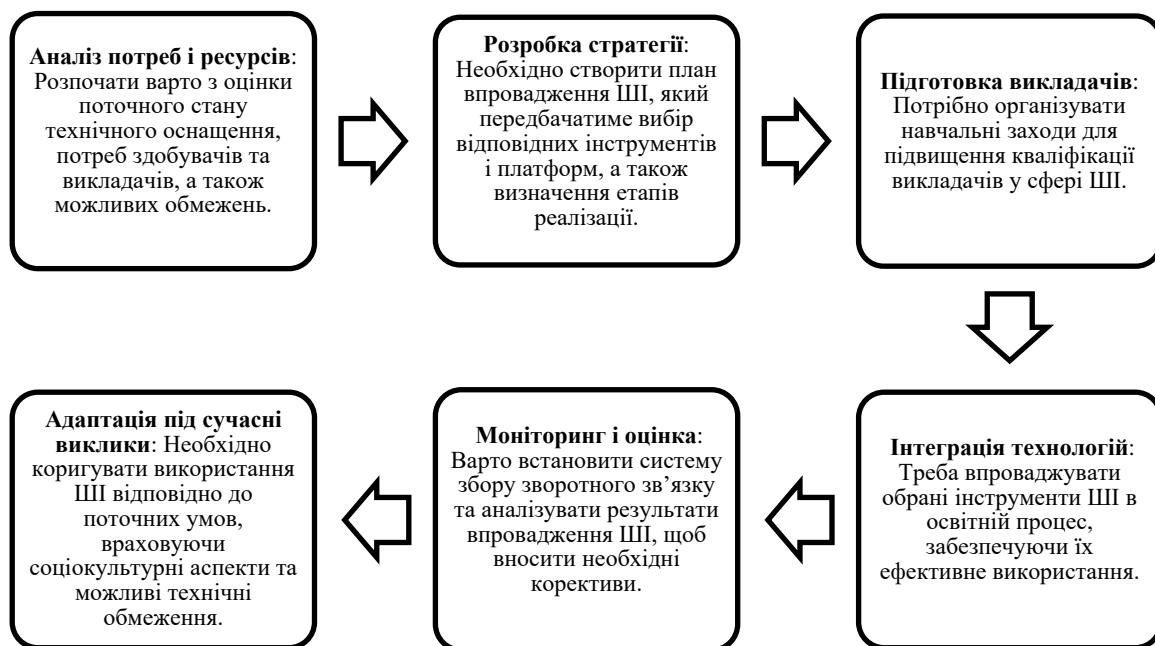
**Аналіз потреб і ресурсів**: Розпочати варто з оцінки поточного стану технічного оснащення, потреб здобувачів та викладачів, а також можливих обмежень.

**Розробка стратегії**: Необхідно створити план впровадження ШІ, який передбачатиме вибір відповідних інструментів і платформ, а також визначення етапів реалізації.

**Підготовка викладачів**: Потрібно організувати навчальні заходи для підвищення кваліфікації викладачів у сфері ШІ.

**Інтеграція технологій**: Треба впроваджувати обрані інструменти ШІ в освітній процес, забезпечуючи їх ефективне використання.

**Моніторинг і оцінка**: Варто встановити систему збору зворотного зв'язку та аналізувати результати впровадження ШІ, щоб вносити необхідні корективи.

**Адаптація під сучасні виклики**: Необхідно коригувати використання ШІ відповідно до поточних умов, враховуючи соціокультурні аспекти та можливі технічні обмеження.